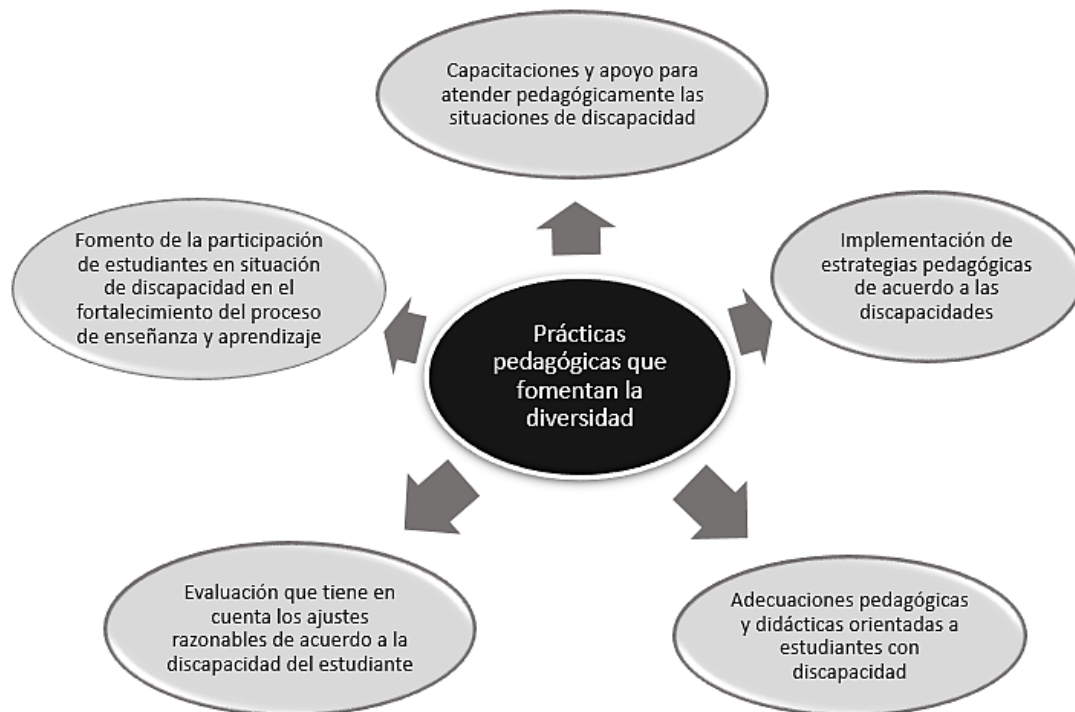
Capacitaciones y apoyo para atender pedagógicamente las situaciones de discapacidad

Fomento de la participación de estudiantes en situación de discapacidad en el fortalecimiento del proceso de enseñanza y aprendizaje

Prácticas pedagógicas que fomentan la diversidad

Implementación de estrategias pedagógicas de acuerdo a las discapacidades

Evaluación que tiene en cuenta los ajustes razonables de acuerdo a la discapacidad del estudiante

Adecuaciones pedagógicas y didácticas orientadas a estudiantes con discapacidad